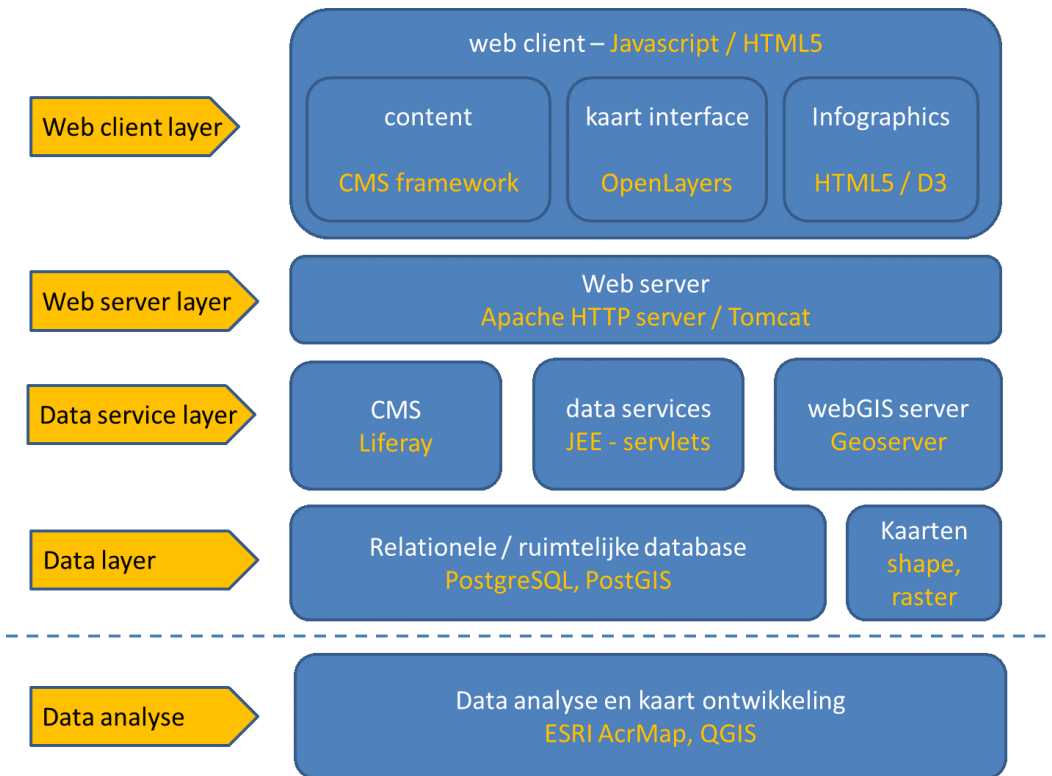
Web client layer

web client – Javascript / HTML5

content
CMS framework

kaart interface
OpenLayers

Infographics
HTML5 / D3

Web server layer

Web server
Apache HTTP server / Tomcat

Data service layer

CMS
Liferay

data services
JEE - servlets

webGIS server
Geoserver

Data layer

Relationele / ruimtelijke database
PostgreSQL, PostGIS

Kaarten
shape, raster

Data analyse

Data analyse en kaart ontwikkeling
ESRI AcrMap, QGIS